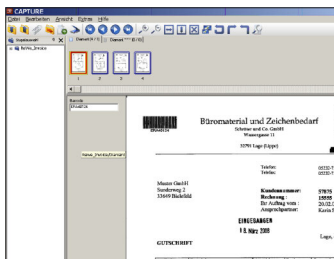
CAPTURE
Datei Bearbeiten Ansicht Extras Hilfe
Dokument 1/4 | Dokument 2/4
Rechn_Invoice
1 2 3 4
Barcode
BN48536
Rechn_Eingang_Barcode
BN48536
Büromaterial und Zeichenbedarf
Schreiber und Co. GmbH
Wasserg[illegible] 11
32791 Lage (Lippe)
Telefon: 05232-7
Telefax: 05232-7
Muster GmbH
Sanderweg 2
33669 Bielefeld
Kundennummer: 57875
Rechnung: 15555
Ihr Auftrag vom: 20.02.2
Ansprechpartner: Karin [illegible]
EINGEGANGEN
1 8. März 2009
Lage, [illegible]
GUTSCHRIFT